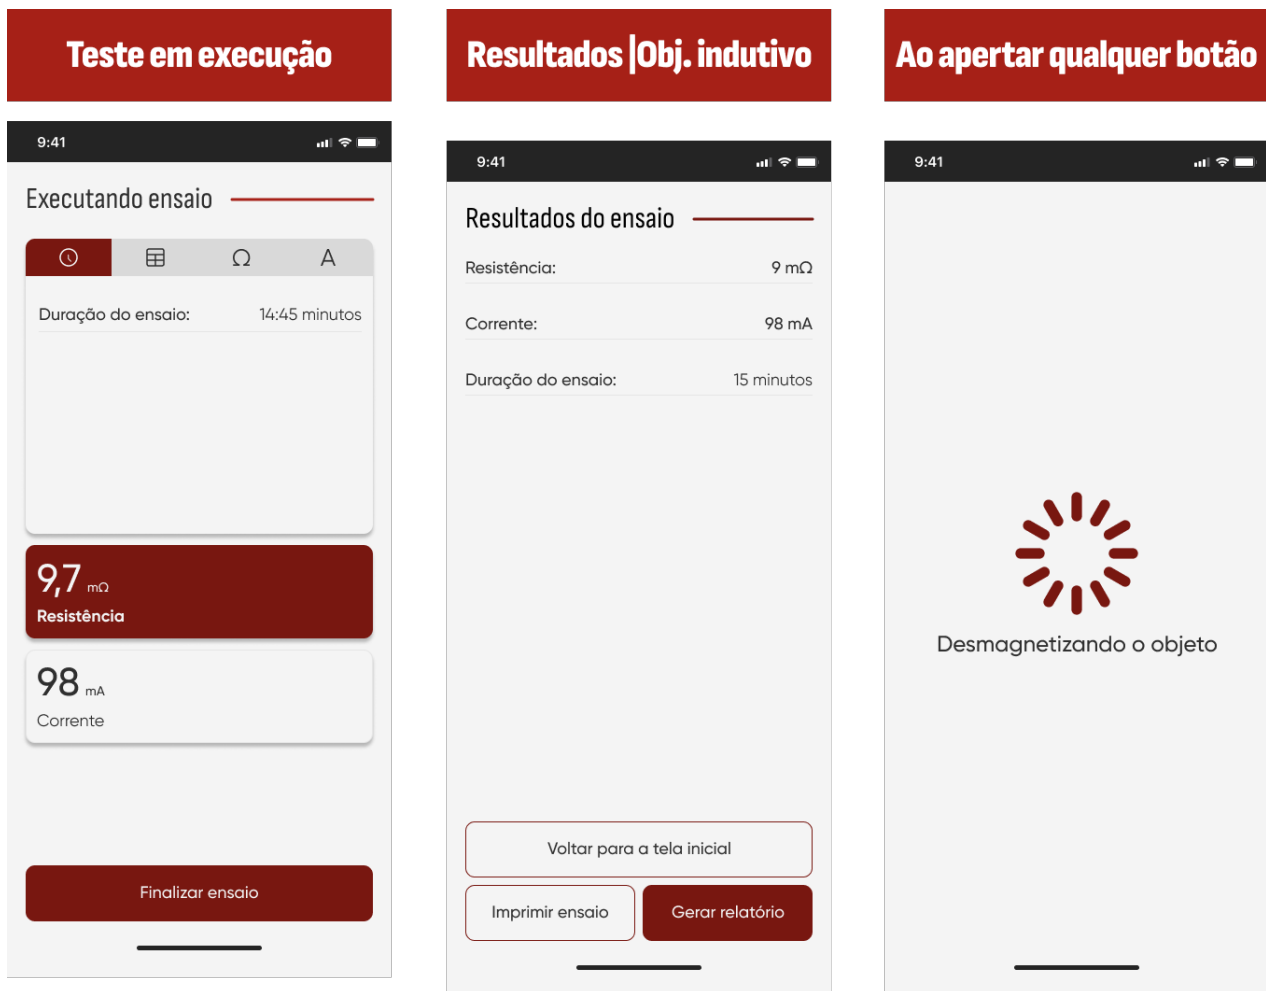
Teste em execução

9:41

Executando ensaio

Ω A

Duração do ensaio: 14:45 minutos

9,7 mΩ
Resistência

98 mA
Corrente

Finalizar ensaio

Resultados |Obj. indutivo

9:41

Resultados do ensaio

| Resistência: | 9 mΩ |
|---|---|
| Corrente: | 98 mA |
| Duração do ensaio: | 15 minutos |

Voltar para a tela inicial

Imprimir ensaio

Gerar relatório

Ao apertar qualquer botão

9:41

Desmagnetizando o objeto